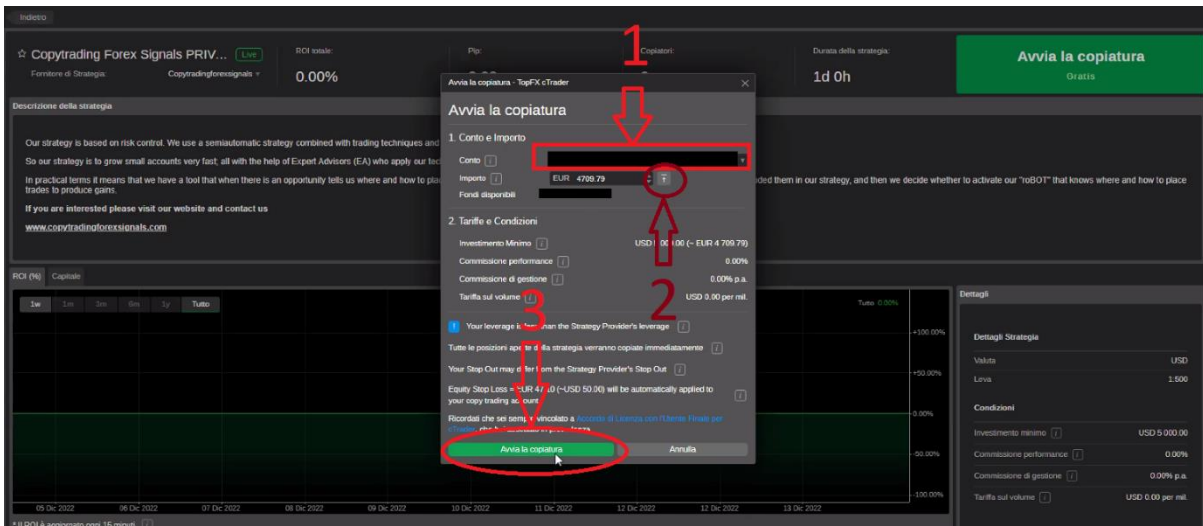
Indietro

☆ Copytrading Forex Signals PRIV... Live
Fornitore di Strategia: Copytradingforexsignals
ROI totale: 0.00%
Pip:
Copiatori:
Durata della strategia: 1d 0h
Avvia la copiatura
Gratis

Descrizione della strategia

Our strategy is based on risk control. We use a semiautomatic strategy combined with trading techniques and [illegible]

So our strategy is to grow small accounts very fast; all with the help of Expert Advisors (EA) who apply our tec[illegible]

In practical terms it means that we have a tool that when there is an opportunity tells us where and how to pla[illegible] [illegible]ded them in our strategy, and then we decide whether to activate our "roBOT" that knows where and how to place trades to produce gains.

If you are interested please visit our website and contact us

www.copytradingforexsignals.com

ROI (%) Capitale

1w 1m 3m 6m 1y Tutto

Tutto 0.00%

+100.00%
+50.00%
0.00%
-50.00%
-100.00%

05 Dic 2022 06 Dic 2022 07 Dic 2022 08 Dic 2022 09 Dic 2022 10 Dic 2022 11 Dic 2022 12 Dic 2022 12 Dic 2022 13 Dic 2022

Il ROI è aggiornato ogni 15 minuti

Avvia la copiatura - TopFX cTrader ×

Avvia la copiatura

1. Conto e Importo
Conto
Importo EUR 4709.79
Fondi disponibili

2. Tariffe e Condizioni
Investimento Minimo USD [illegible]00 (~ EUR 4 709.79)
Commissione performance 0.00%
Commissione di gestione 0.00% p.a.
Tariffa sul volume USD 0.00 per mil.

Your leverage is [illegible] than the Strategy Provider's leverage

Tutte le posizioni ap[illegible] strategia verranno copiate immediatamente

Your Stop Out may di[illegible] from the Strategy Provider's Stop Out

Equity Stop Loss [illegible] EUR 47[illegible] (~USD 50.00) will be automatically applied to your copy trading account

Ricordati che sei sempre vincolato a Accordo di Licenza con l'Utente Finale per cTrader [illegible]

Avvia la copiatura
Annulla

1
2
3

Dettagli
Dettagli Strategia
Valuta USD
Leva 1:500
Condizioni
Investimento minimo USD 5 000.00
Commissione performance 0.00%
Commissione di gestione 0.00% p.a.
Tariffa sul volume USD 0.00 per mil.